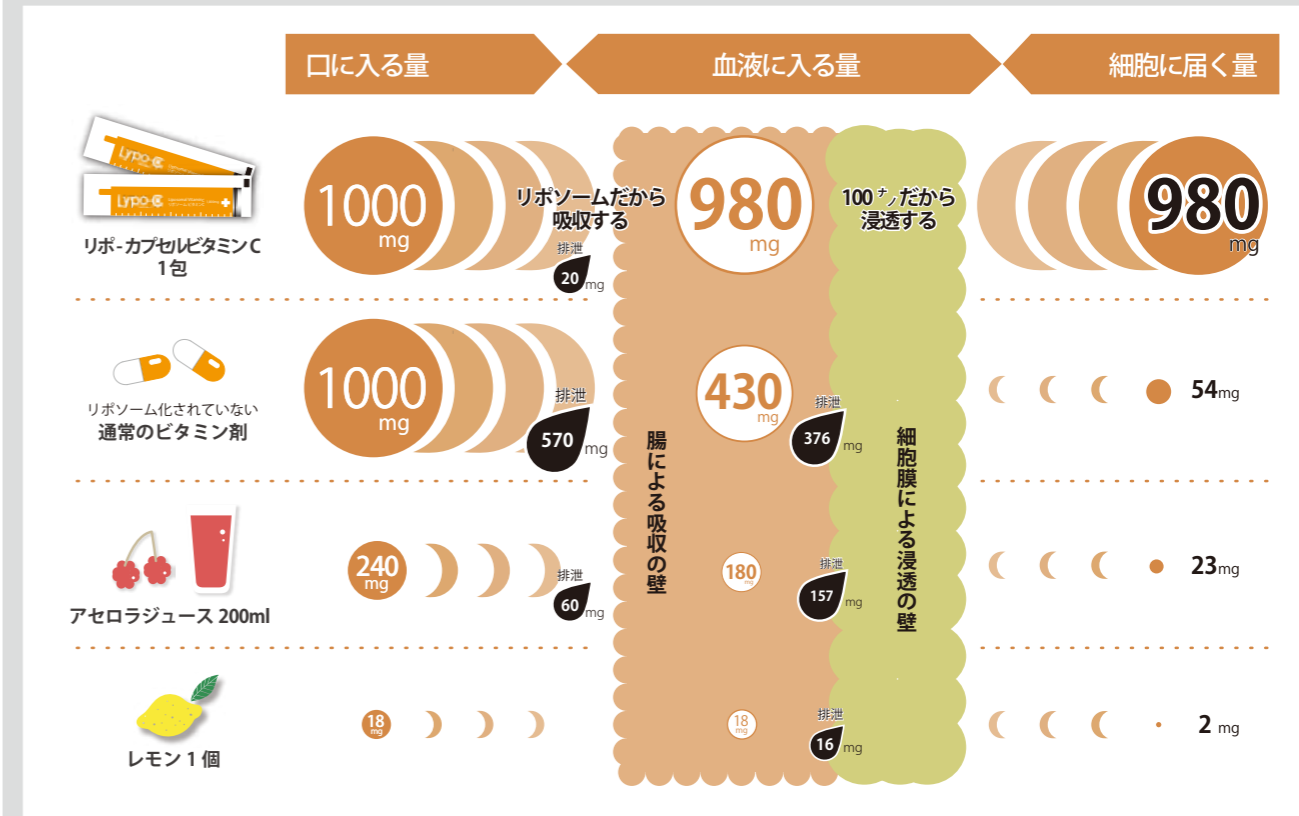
口に入る量

血液に入る量

細胞に届く量

Lypo-C

Lypo-C

リポ-カプセルビタミンC 1包

1000 mg

リポソームだから吸収する

排泄 20 mg

980 mg

100ナノだから浸透する

980 mg

リポソーム化されていない 通常のビタミン剤

1000 mg

排泄 570 mg

430 mg

排泄 376 mg

54mg

腸による吸収の壁

細胞膜による浸透の壁

アセロラジュース 200ml

240 mg

排泄 60 mg

180 mg

排泄 157 mg

23mg

レモン 1 個

18 mg

18 mg

排泄 16 mg

2 mg